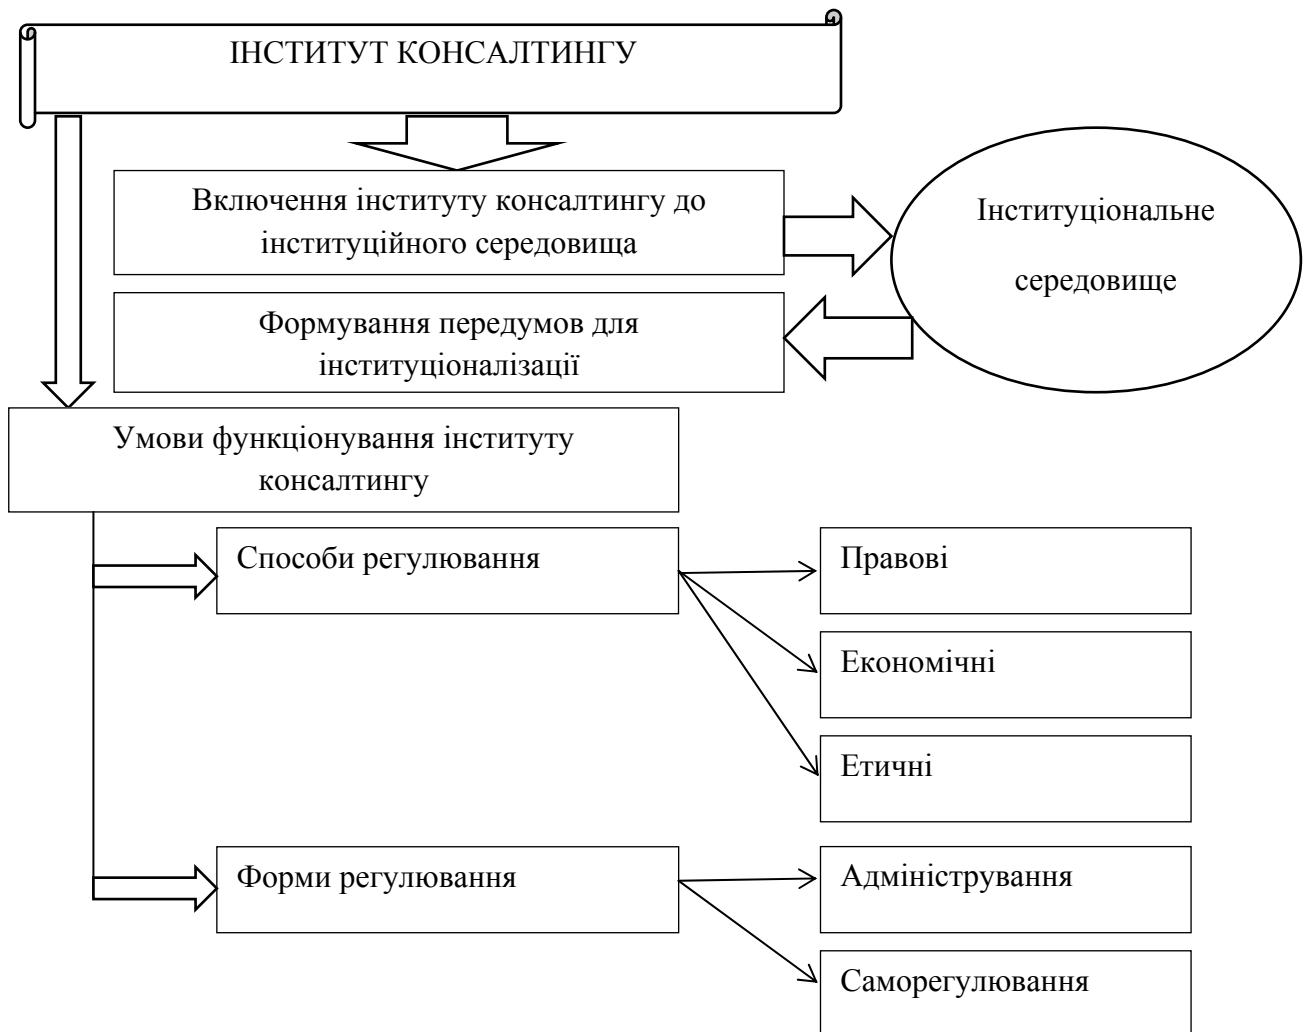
ІНСТИТУТ КОНСАЛТИНГУ

Включення інституту консалтингу до інституційного середовища

Інституціональне середовище

Формування передумов для інституціоналізації

Умови функціонування інституту консалтингу

Способи регулювання

Правові

Економічні

Етичні

Форми регулювання

Адміністрування

Саморегулювання